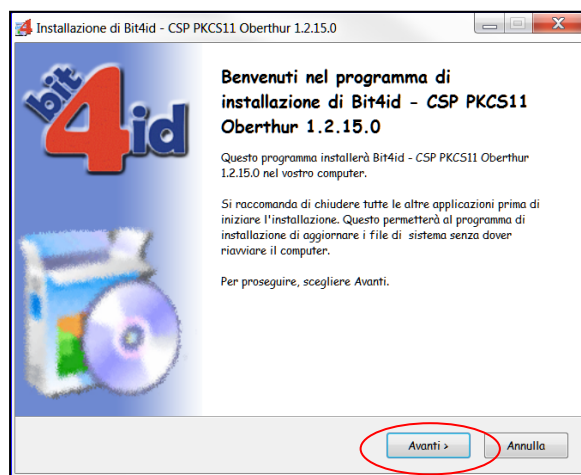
Installazione di Bit4id - CSP PKCS11 Oberthur 1.2.15.0

bit4id

Benvenuti nel programma di installazione di Bit4id - CSP PKCS11 Oberthur 1.2.15.0

Questo programma installerà Bit4id - CSP PKCS11 Oberthur 1.2.15.0 nel vostro computer.

Si raccomanda di chiudere tutte le altre applicazioni prima di iniziare l'installazione. Questo permetterà al programma di installazione di aggiornare i file di sistema senza dover riavviare il computer.

Per proseguire, scegliere Avanti.

Avanti >

Annulla